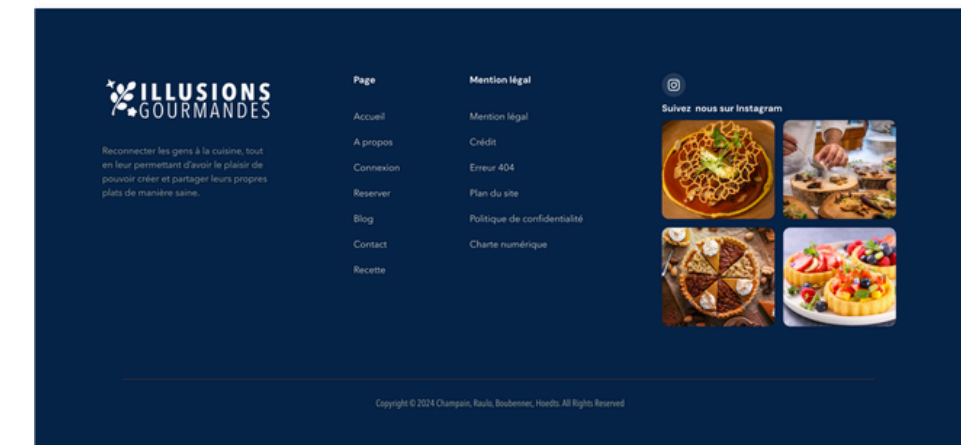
ILLUSIONS
GOURMANDES

Reconnecter les gens à la cuisine, tout en leur permettant d'avoir le plaisir de pouvoir créer et partager leurs propres plats de manière saine.

Page

Accueil
A propos
Connexion
Reserver
Blog
Contact
Recette

Mention légal

Mention légal
Crédit
Erreur 404
Plan du site
Politique de confidentialité
Charte numérique

Suivez nous sur Instagram

Copyright © 2024 Champain, Raulo, Boubennec, Hoedts. All Rights Reserved